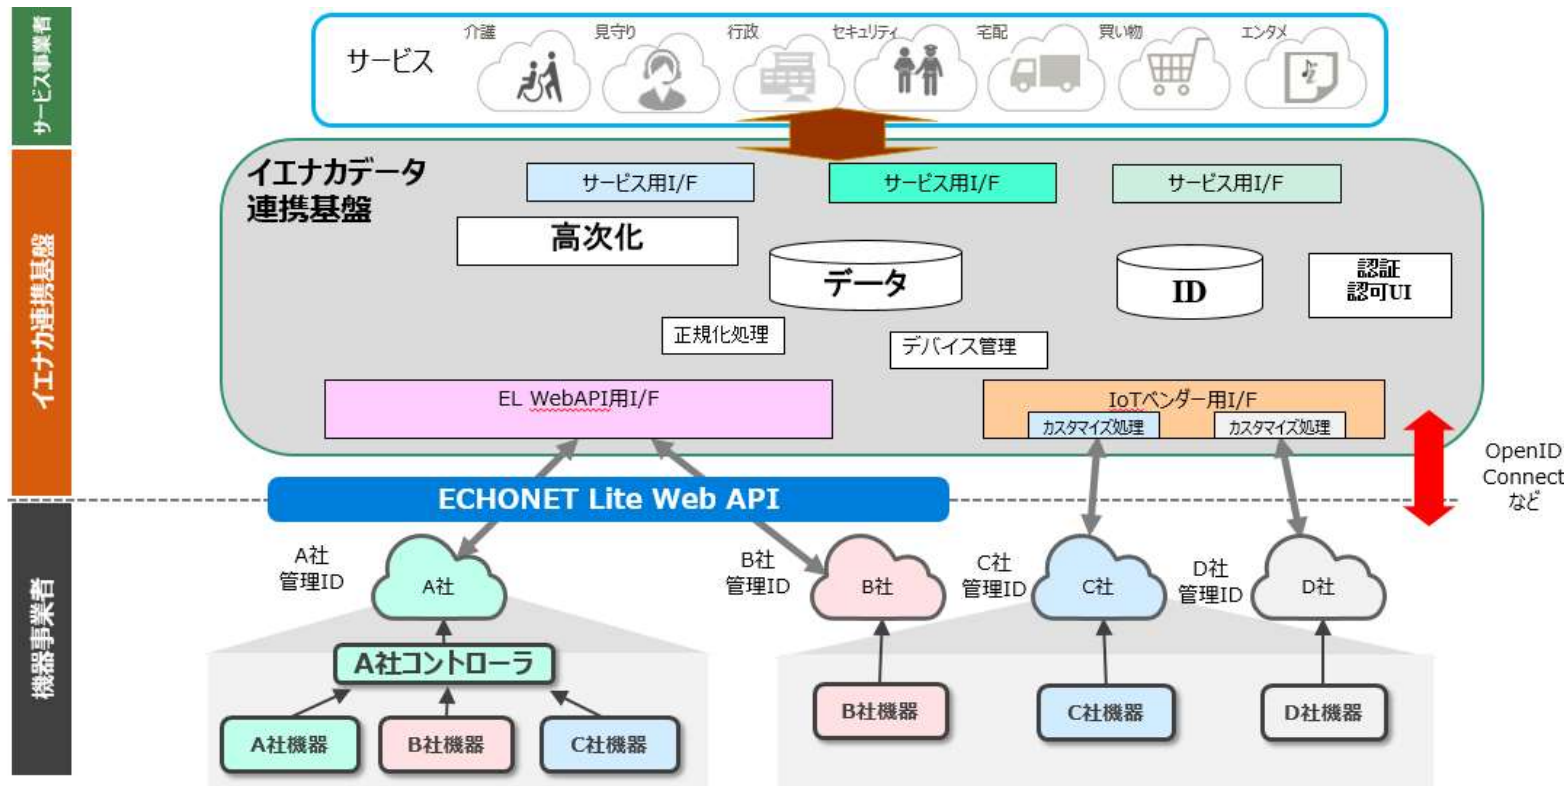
サービス事業者

サービス

介護

見守り

行政

セキュリティ

宅配

買い物

エンタメ

イエナカ連携基盤

イエナカデータ連携基盤

サービス用I/F

サービス用I/F

サービス用I/F

高次化

データ

ID

認証
認可UI

正規化処理

デバイス管理

EL WebAPI用I/F

IoTベンダー用I/F

カスタマイズ処理

カスタマイズ処理

OpenID Connect など

ECHONET Lite Web API

機器事業者

A社
管理ID

A社

B社
管理ID

B社

C社
管理ID

C社

D社
管理ID

D社

A社コントローラ

A社機器

B社機器

C社機器

B社機器

C社機器

D社機器